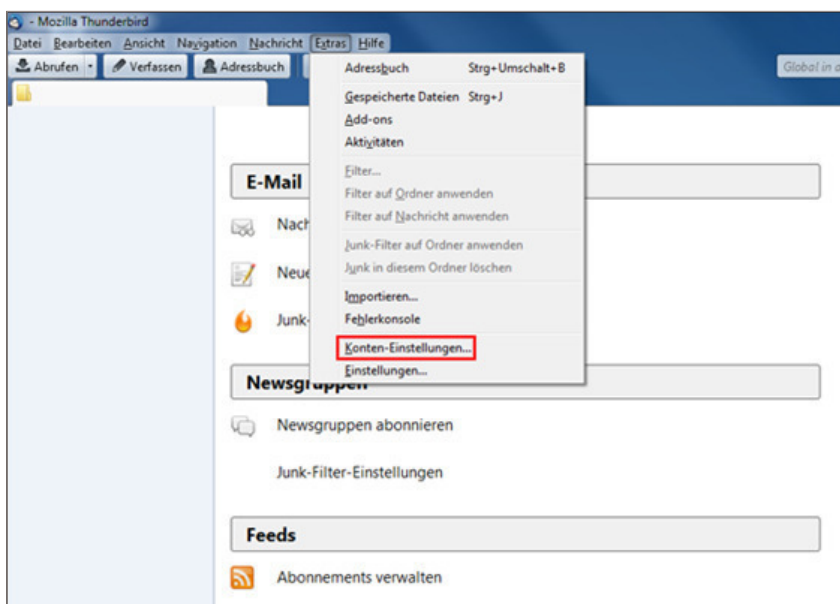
- Mozilla Thunderbird

Datei Bearbeiten Ansicht Navigation Nachricht Extras Hilfe

Abrufen Verfassen Adressbuch

Global in a

Adressbuch Strg+Umschalt+B
Gespeicherte Dateien Strg+J
Add-ons
Aktivitäten
Filter...
Filter auf Ordner anwenden
Filter auf Nachricht anwenden
Junk-Filter auf Ordner anwenden
Junk in diesem Ordner löschen
Importieren...
Fehlerkonsole
Konten-Einstellungen...
Einstellungen...

E-Mail

Nach

Neue

Junk-

Newsgruppen

Newsgruppen abonnieren

Junk-Filter-Einstellungen

Feeds

Abonnements verwalten